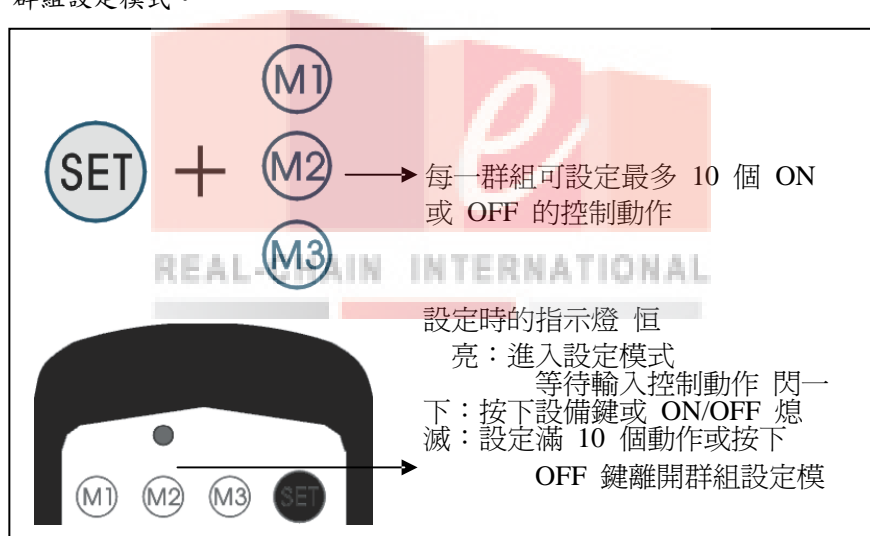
群組設定模式。

M1

SET + M2 → 每一群組可設定最多 10 個 ON 或 OFF 的控制動作

M3

REAL-CHAIN INTERNATIONAL

設定時的指示燈 恒
亮：進入設定模式
等待輸入控制動作 閃一
下：按下設備鍵或 ON/OFF 熄
滅：設定滿 10 個動作或按下
OFF 鍵離開群組設定模

M1 M2 M3 SET